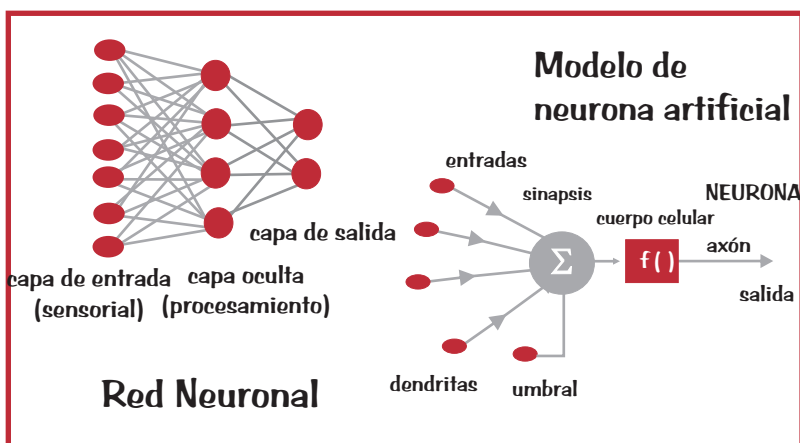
Modelo de neurona artificial

capa de salida

capa de entrada (sensorial)

capa oculta (procesamiento)

Red Neuronal

entradas

sinapsis

NEURONA

cuerpo celular

$\Sigma$

f( )

axón

salida

dendritas

umbral